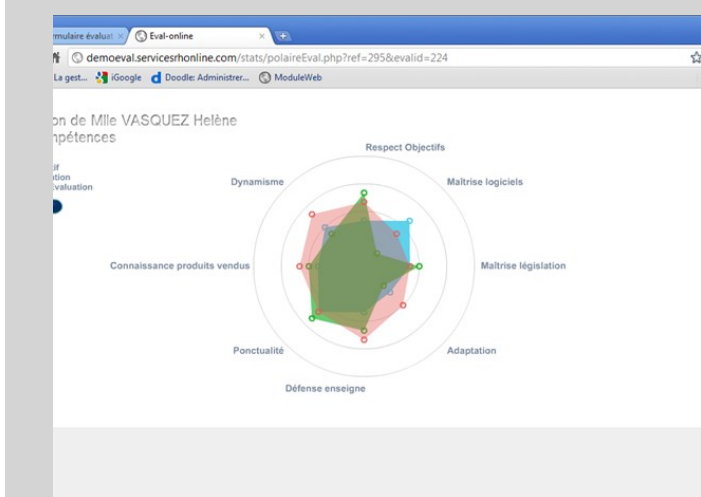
mulaire évaluat × Eval-online ×

demoeval.servicesrhonline.com/stats/polaireEval.php?ref=295&evalid=224

La gest... iGoogle Doodle: Administrer... ModuleWeb

on de Mlle VASQUEZ Helène
npétences

if
tion
évaluation

Respect Objectifs

Maîtrise logiciels

Maîtrise législation

Adaptation

Défense enseigne

Ponctualité

Connaissance produits vendus

Dynamisme